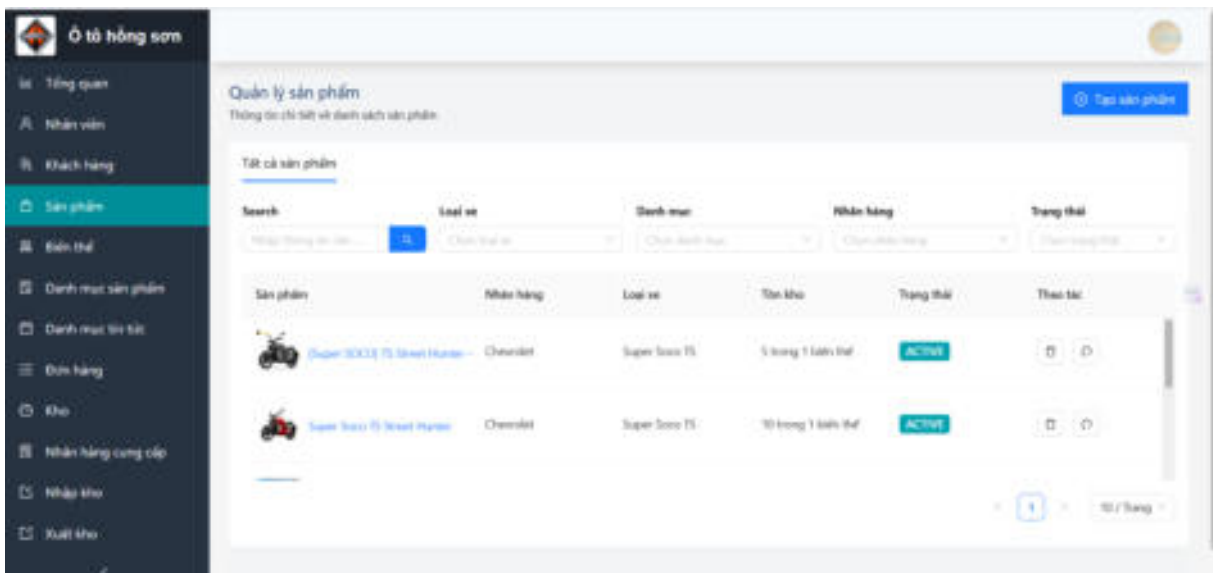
Ô tô hồng sơn

Tổng quan
Nhân viên
Khách hàng
Sản phẩm
Biến thể
Danh mục sản phẩm
Danh mục tin tức
Đơn hàng
Kho
Nhãn hàng cung cấp
Nhập kho
Xuất kho

Quản lý sản phẩm
Thông tin chi tiết về danh sách sản phẩm

Tạo sản phẩm

Tất cả sản phẩm

Search
Loại xe
Danh mục
Nhãn hàng
Trạng thái

Nhập thông tin tìm...
Chọn loại xe
Chọn danh mục
Chọn nhãn hàng
Chọn trạng thái

| Sản phẩm | Nhãn hàng | Loại xe | Tồn kho | Trạng thái | Thao tác |
|---|---|---|---|---|---|
| (Super SOCO) TS Street Hunter - | Chevrolet | Super Soco TS | 5 trong 1 biến thể | ACTIVE | |
| Super Soco TS Street Hunter | Chevrolet | Super Soco TS | 10 trong 1 biến thể | ACTIVE | |

1
10 / Trang